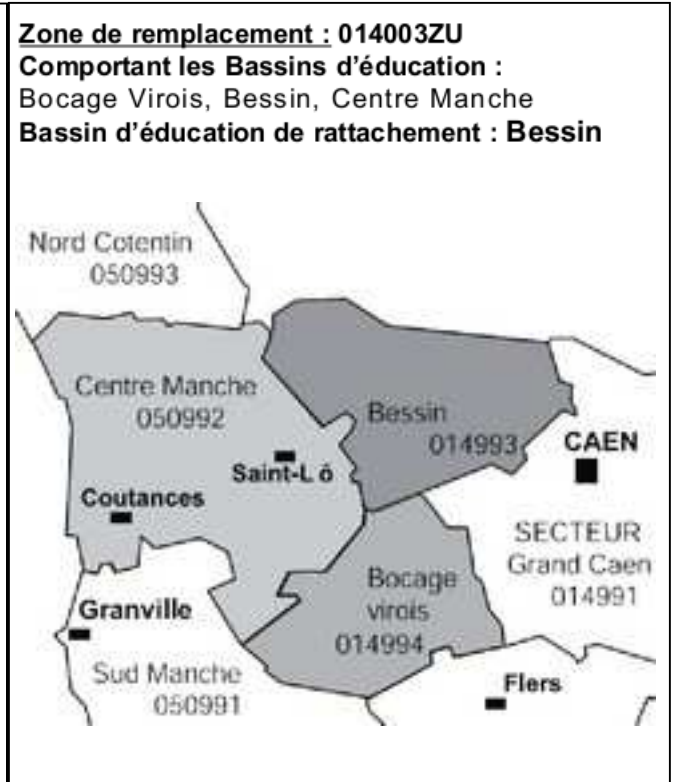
Zone de remplacement : 014003ZU
Comportant les Bassins d'éducation :
Bocage Virois, Bessin, Centre Manche
Bassin d'éducation de rattachement : Bessin

Nord Cotentin
050993

Centre Manche
050992

Bessin
014993

CAEN

Saint-L ô

Coutances

SECTEUR
Grand Caen
014991

Bocage
virois
014994

Granville

Sud Manche
050991

Flers